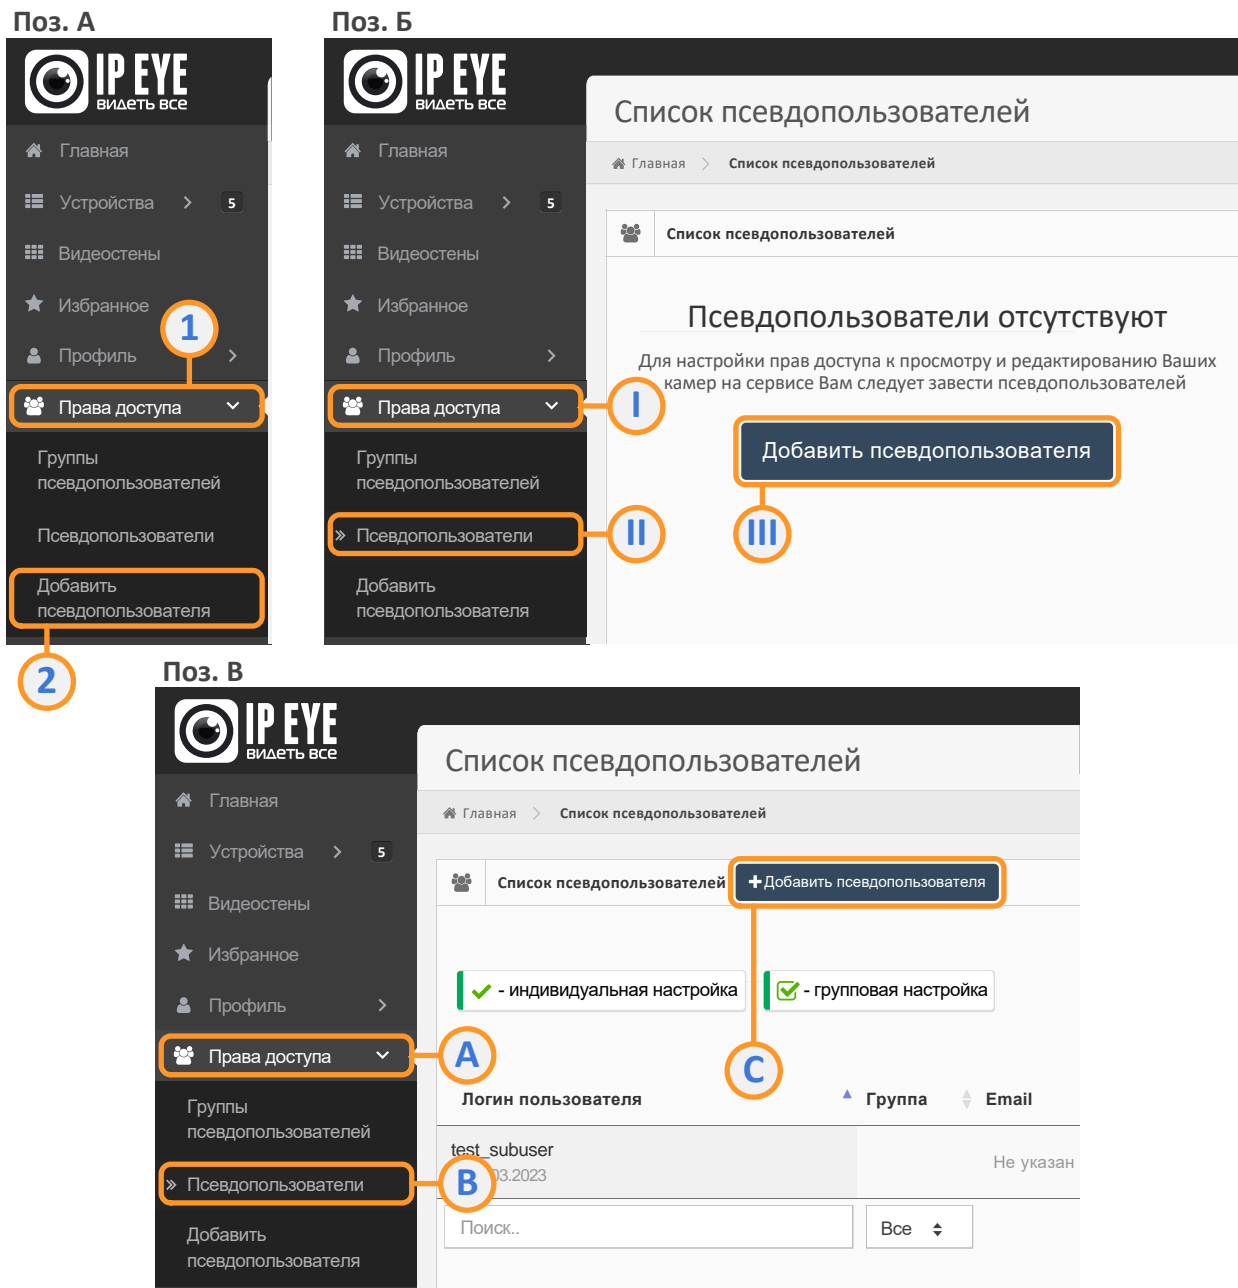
Поз. А

IP EYE
видеть все

Главная
Устройства 5
Видеостены
Избранное
Профиль
1
Права доступа
Группы псевдопользователей
Псевдопользователи
Добавить псевдопользователя
2

Поз. Б

IP EYE
видеть все

Главная
Устройства 5
Видеостены
Избранное
Профиль
Права доступа
I
Группы псевдопользователей
Псевдопользователи
II
Добавить псевдопользователя

Список псевдопользователей
Главная > Список псевдопользователей
Список псевдопользователей
Псевдопользователи отсутствуют
Для настройки прав доступа к просмотру и редактированию Ваших камер на сервисе Вам следует завести псевдопользователей
Добавить псевдопользователя
III

Поз. В

IP EYE
видеть все

Главная
Устройства 5
Видеостены
Избранное
Профиль
Права доступа
A
Группы псевдопользователей
Псевдопользователи
B
Добавить псевдопользователя

Список псевдопользователей
Главная > Список псевдопользователей
Список псевдопользователей
+Добавить псевдопользователя
- индивидуальная настройка
- групповая настройка
C
Логин пользователя
Группа
Email
test_subuser
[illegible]03.2023
Не указан
Поиск..
Все